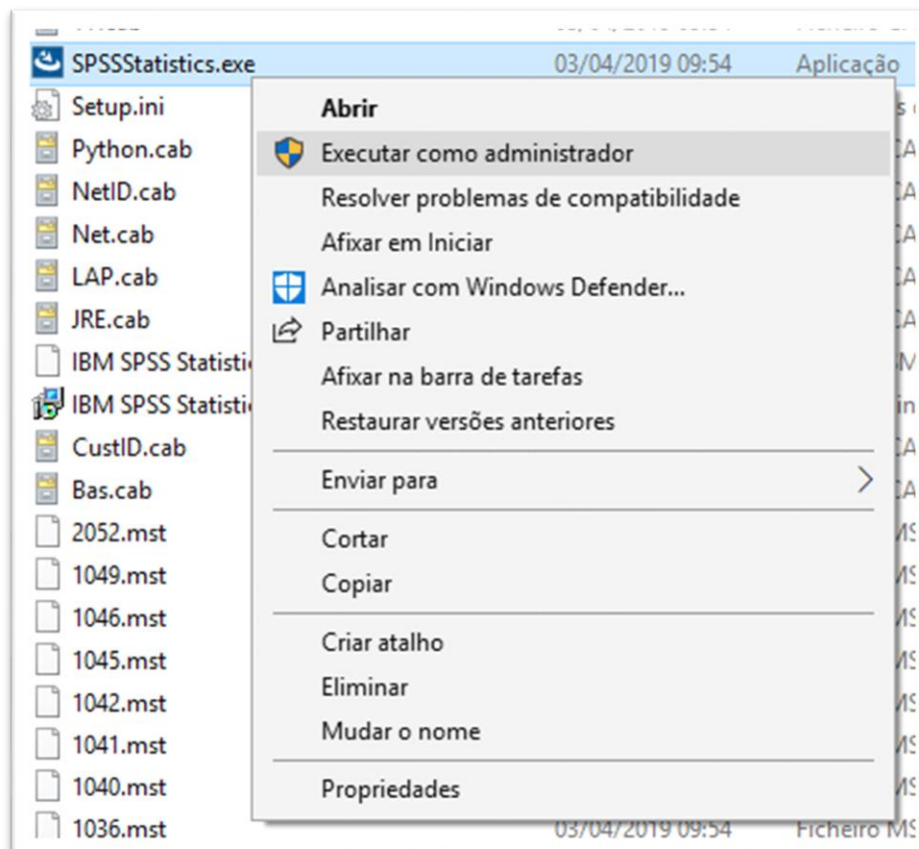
SPSSStatistics.exe 03/04/2019 09:54 Aplicação
Setup.ini
Python.cab
NetID.cab
Net.cab
LAP.cab
JRE.cab
IBM SPSS Statisti
IBM SPSS Statisti
CustID.cab
Bas.cab
2052.mst
1049.mst
1046.mst
1045.mst
1042.mst
1041.mst
1040.mst
1036.mst 03/04/2019 09:54 Ficheiro MS

Abrir
Executar como administrador
Resolver problemas de compatibilidade
Afixar em Iniciar
Analisar com Windows Defender...
Partilhar
Afixar na barra de tarefas
Restaurar versões anteriores
Enviar para
Cortar
Copiar
Criar atalho
Eliminar
Mudar o nome
Propriedades